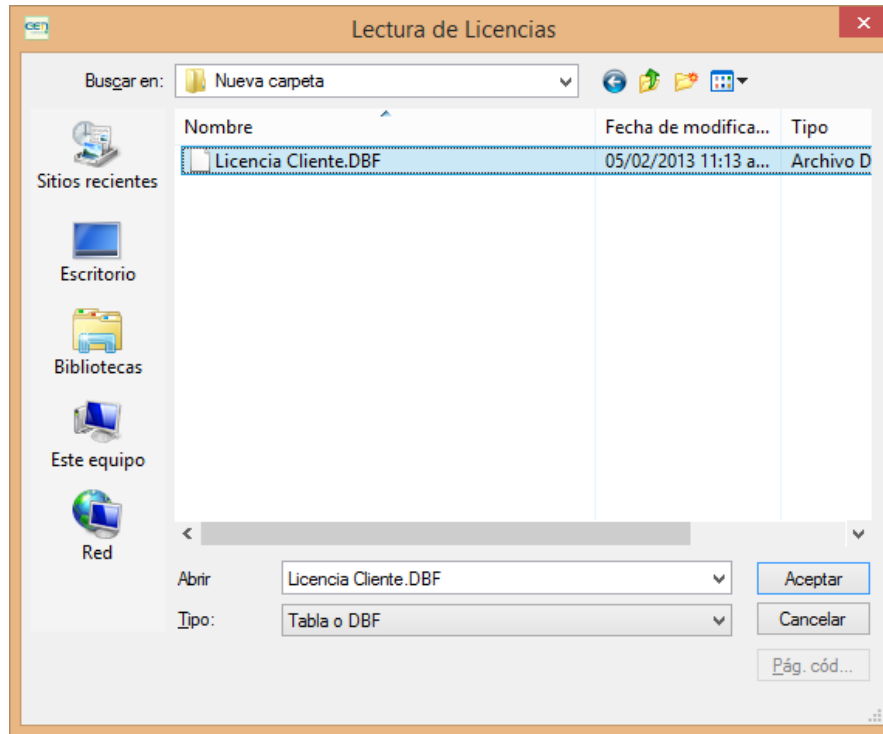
CEN

Lectura de Licencias

Buscar en: Nueva carpeta

| Nombre | Fecha de modifica... | Tipo |
|---|---|---|
| Licencia Cliente.DBF | 05/02/2013 11:13 a... | Archivo D |

Sitios recientes

Escritorio

Bibliotecas

Este equipo

Red

Abrir Licencia Cliente.DBF

Tipo: Tabla o DBF

Aceptar

Cancelar

Pág. cód...